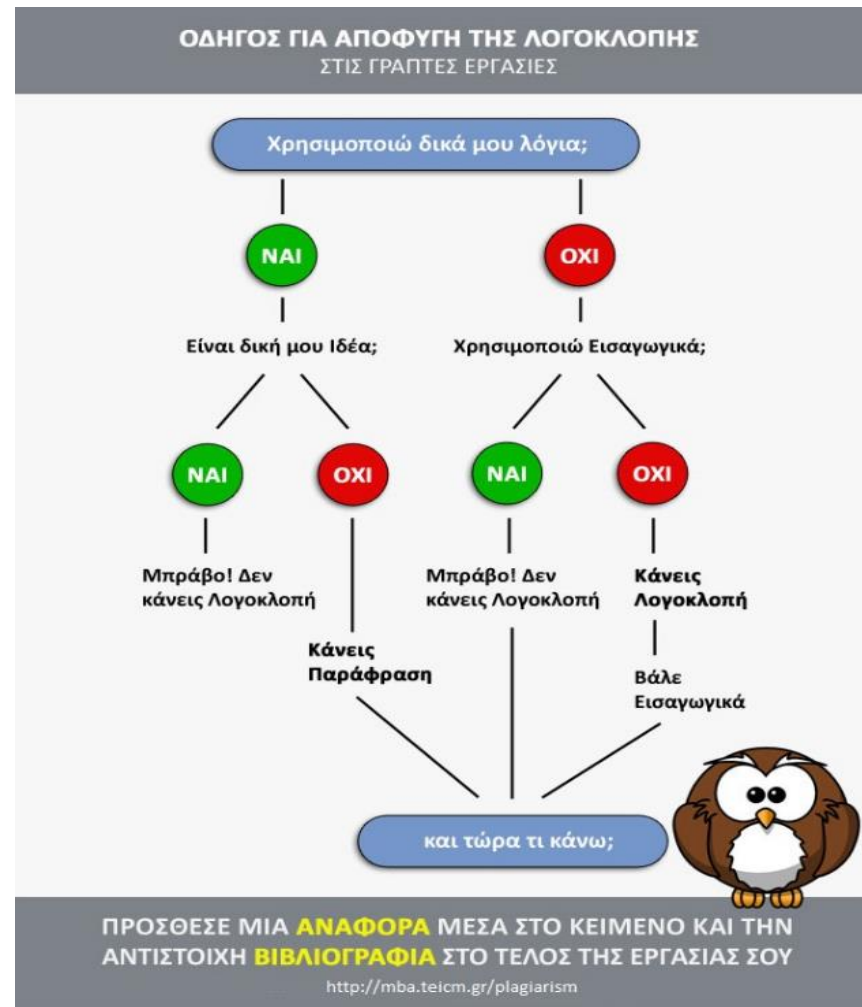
ΟΔΗΓΟΣ ΓΙΑ ΑΠΟΦΥΓΗ ΤΗΣ ΛΟΓΟΚΛΟΠΗΣ
ΣΤΙΣ ΓΡΑΠΤΕΣ ΕΡΓΑΣΙΕΣ

Χρησιμοποιώ δικά μου λόγια;

ΝΑΙ

ΟΧΙ

Είναι δική μου Ιδέα;

Χρησιμοποιώ Εισαγωγικά;

ΝΑΙ

ΟΧΙ

ΝΑΙ

ΟΧΙ

Μπράβο! Δεν κάνεις Λογοκλοπή

Κάνεις Παράφραση

Μπράβο! Δεν κάνεις Λογοκλοπή

Κάνεις Λογοκλοπή

Βάλε Εισαγωγικά

και τώρα τι κάνω;

ΠΡΟΣΘΕΣΕ ΜΙΑ ΑΝΑΦΟΡΑ ΜΕΣΑ ΣΤΟ ΚΕΙΜΕΝΟ ΚΑΙ ΤΗΝ ΑΝΤΙΣΤΟΙΧΗ ΒΙΒΛΙΟΓΡΑΦΙΑ ΣΤΟ ΤΕΛΟΣ ΤΗΣ ΕΡΓΑΣΙΑΣ ΣΟΥ

http://mba.teicm.gr/plagiarism